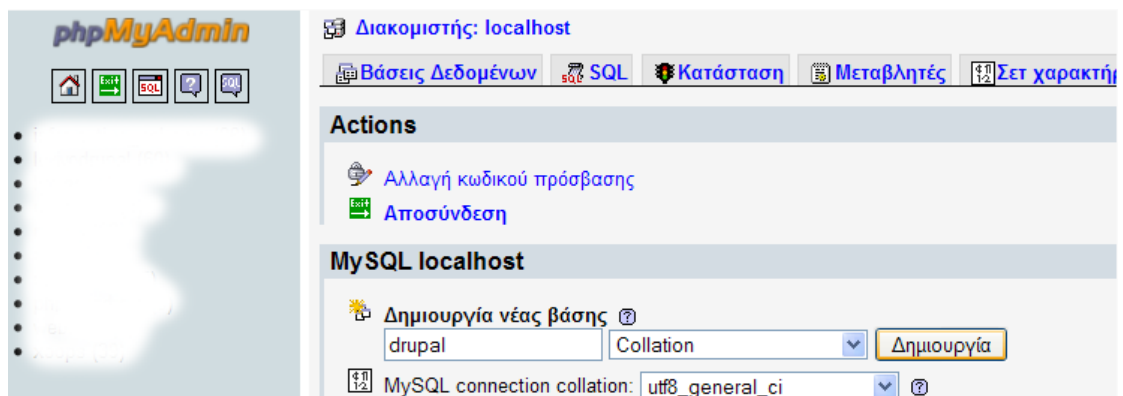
phpMyAdmin

Exit SQL SQL

•
•
•
•
•
•
•
•
•
•

Διακομιστής: localhost

Βάσεις Δεδομένων | SQL | Κατάσταση | Μεταβλητές | Σετ χαρακτήρ

Actions

Αλλαγή κωδικού πρόσβασης

Exit Αποσύνδεση

MySQL localhost

Δημιουργία νέας βάσης

drupal | Collation | Δημιουργία

MySQL connection collation: utf8_general_ci